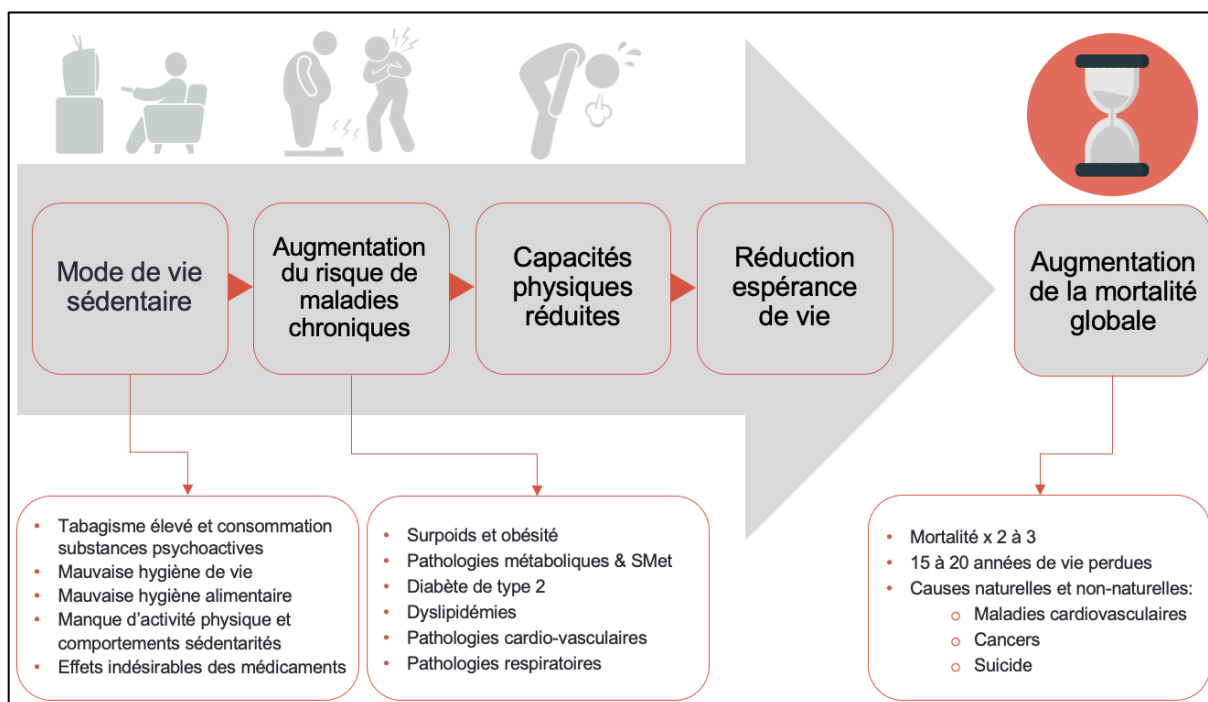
Mode de vie sédentaire

Augmentation du risque de maladies chroniques

Capacités physiques réduites

Réduction espérance de vie

Augmentation de la mortalité globale

- Tabagisme élevé et consommation substances psychoactives
- Mauvaise hygiène de vie
- Mauvaise hygiène alimentaire
- Manque d'activité physique et comportements sédentarités
- Effets indésirables des médicaments

- Surpoids et obésité
- Pathologies métaboliques & SMet
- Diabète de type 2
- Dyslipidémies
- Pathologies cardio-vasculaires
- Pathologies respiratoires

- Mortalité x 2 à 3
- 15 à 20 années de vie perdues
- Causes naturelles et non-naturelles:
  - Maladies cardiovasculaires
  - Cancers
  - Suicide